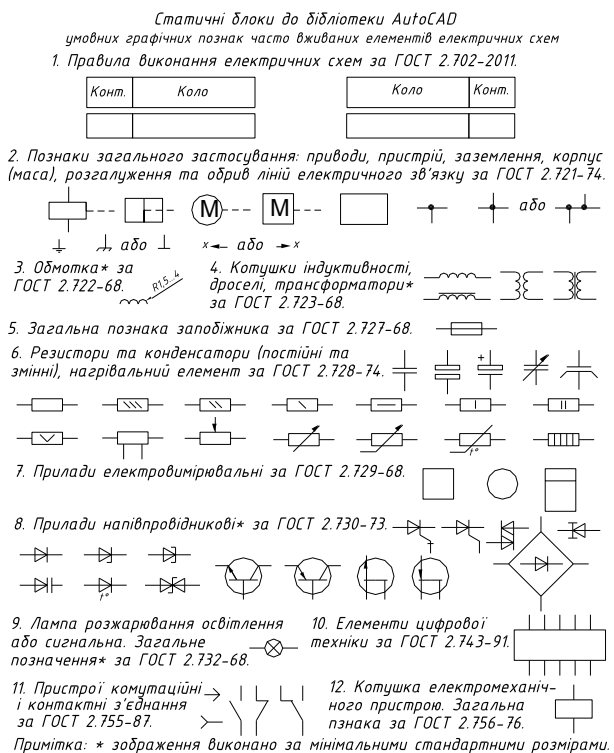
Статичні блоки до бібліотеки AutoCAD
умовних графічних позначень часто вживаних елементів електричних схем

1. Правила виконання електричних схем за ГОСТ 2.702-2011.

| Конт. | Коло |
|---|---|
| | |

| Коло | Конт. |
|---|---|
| | |

2. Позначки загального застосування: приводи, пристрій, заземлення, корпус (маса), розгалуження та обрив ліній електричного зв'язку за ГОСТ 2.721-74.

M M або

або або

3. Обмотка* за ГОСТ 2.722-68. R1,5, 4

4. Котушки індуктивності, дроселі, трансформатори* за ГОСТ 2.723-68.

5. Загальна позначка заподіжника за ГОСТ 2.727-68.

6. Резистори та конденсатори (постійні та змінні), нагрівальний елемент за ГОСТ 2.728-74.

+

t°

7. Прилади електровимірювальні за ГОСТ 2.729-68.

8. Прилади напівпровідникові* за ГОСТ 2.730-73.

t°

9. Лампа розжарювання освітлення або сигнальна. Загальне позначення* за ГОСТ 2.732-68.

10. Елементи цифрової техніки за ГОСТ 2.743-91.

11. Пристрої комутаційні і контактні з'єднання за ГОСТ 2.755-87.

12. Котушка електромеханічного пристрою. Загальна пзнака за ГОСТ 2.756-76.

Примітка: * зображення виконано за мінімальними стандартними розмірами.